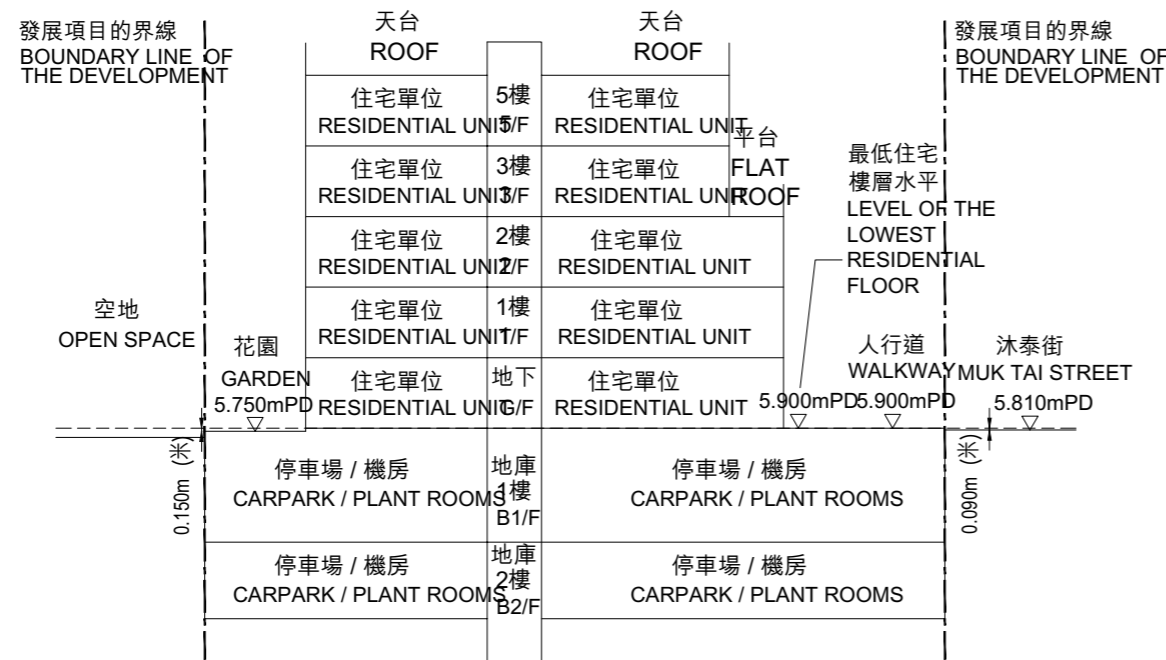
發展項目的界線
BOUNDARY LINE OF THE DEVELOPMENT

天台
ROOF

天台
ROOF

發展項目的界線
BOUNDARY LINE OF THE DEVELOPMENT

住宅單位
RESIDENTIAL UNIT

5樓
5/F

住宅單位
RESIDENTIAL UNIT

平台
FLAT ROOF

住宅單位
RESIDENTIAL UNIT

3樓
3/F

住宅單位
RESIDENTIAL UNIT

最低住宅樓層水平
LEVEL OF THE LOWEST RESIDENTIAL FLOOR

住宅單位
RESIDENTIAL UNIT

2樓
2/F

住宅單位
RESIDENTIAL UNIT

空地
OPEN SPACE

住宅單位
RESIDENTIAL UNIT

1樓
1/F

住宅單位
RESIDENTIAL UNIT

花園
GARDEN
5.750mPD

住宅單位
RESIDENTIAL UNIT

地下
G/F

住宅單位
RESIDENTIAL UNIT

5.900mPD

人行道
WALKWAY
5.900mPD

沐泰街
MUK TAI STREET
5.810mPD

0.150m (米)

停車場 / 機房
CARPARK / PLANT ROOMS

地庫1樓
B1/F

停車場 / 機房
CARPARK / PLANT ROOMS

0.090m (米)

停車場 / 機房
CARPARK / PLANT ROOMS

地庫2樓
B2/F

停車場 / 機房
CARPARK / PLANT ROOMS